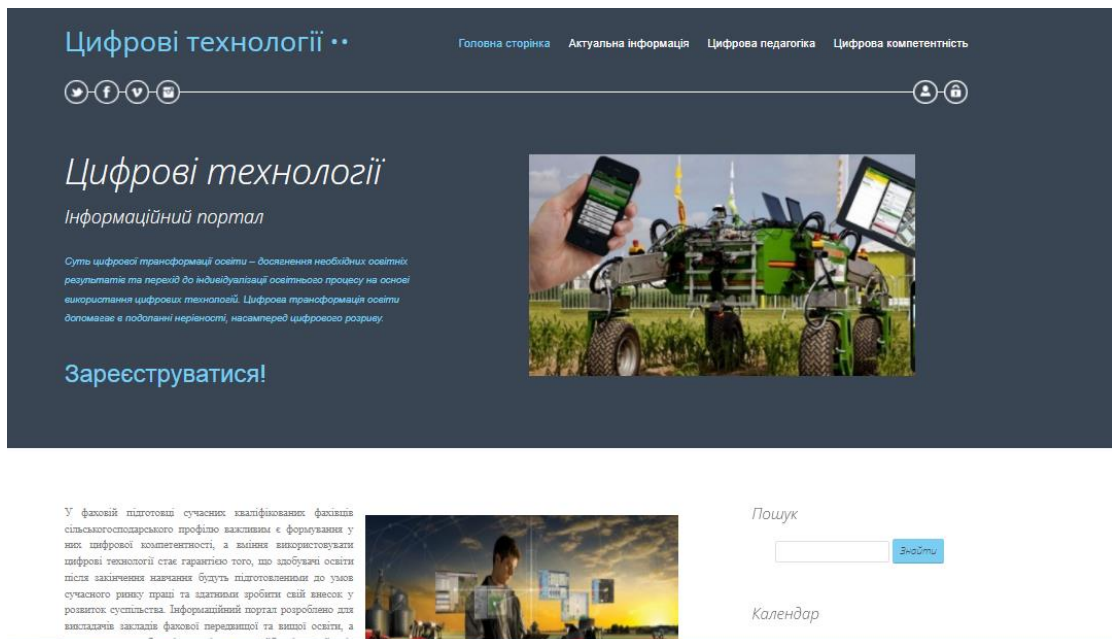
Цифрові технології ••

Головна сторінка Актуальна інформація Цифрова педагогіка Цифрова компетентність

Цифрові технології

Інформаційний портал

Суть цифрової трансформації освіти – досягнення необхідних освітніх результатів та перехід до індивідуалізації освітнього процесу на основі використання цифрових технологій. Цифрова трансформація освіти допомагає в подоланні нерівності, насамперед цифрового розриву.

Зареєструватися!

У фаховій підготовці сучасних кваліфікованих фахівців сільськогосподарського профілю важливим є формування у них цифрової компетентності, а вміння використовувати цифрові технології стає гарантією того, що здобувачі освіти після закінчення навчання будуть підготовленими до умов сучасного ринку праці та здатними зробити свій внесок у розвиток суспільства. Інформаційний портал розроблено для викладачів закладів фахової передвищої та вищої освіти, а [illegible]

Пошук

Знайти

Календар